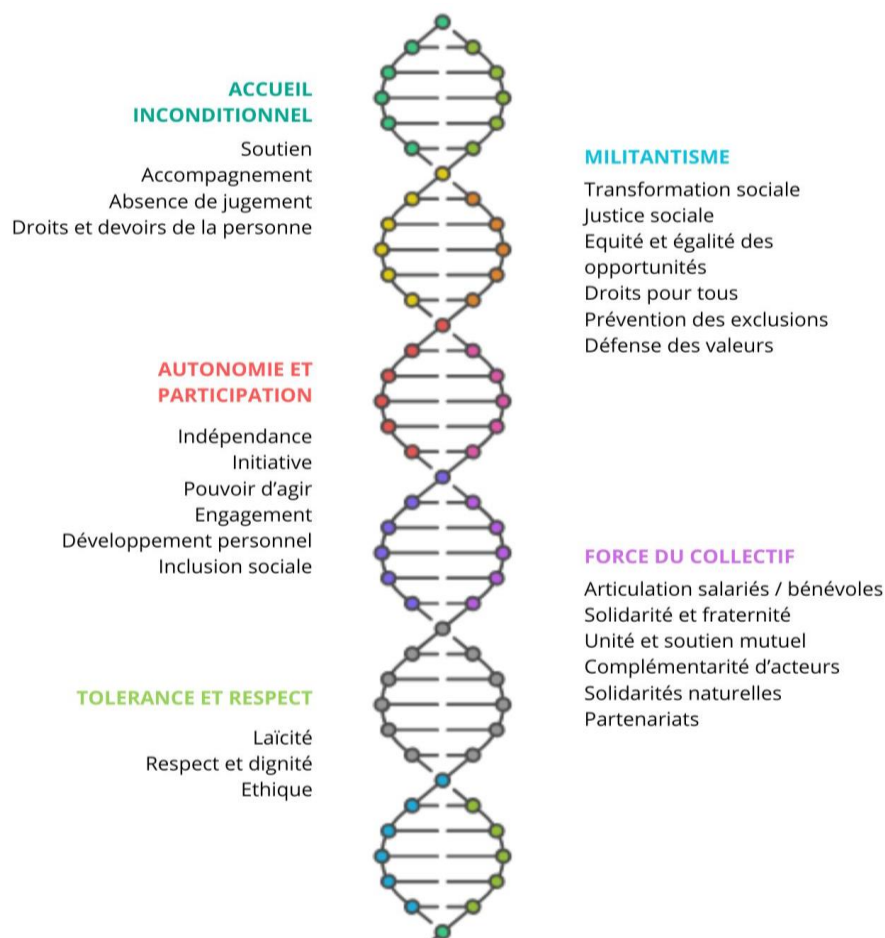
ACCUEIL INCONDITIONNEL

Soutien
Accompagnement
Absence de jugement
Droits et devoirs de la personne

MILITANTISME

Transformation sociale
Justice sociale
Equité et égalité des opportunités
Droits pour tous
Prévention des exclusions
Défense des valeurs

AUTONOMIE ET PARTICIPATION

Indépendance
Initiative
Pouvoir d'agir
Engagement
Développement personnel
Inclusion sociale

FORCE DU COLLECTIF

Articulation salariés / bénévoles
Solidarité et fraternité
Unité et soutien mutuel
Complémentarité d'acteurs
Solidarités naturelles
Partenariats

TOLERANCE ET RESPECT

Laïcité
Respect et dignité
Ethique